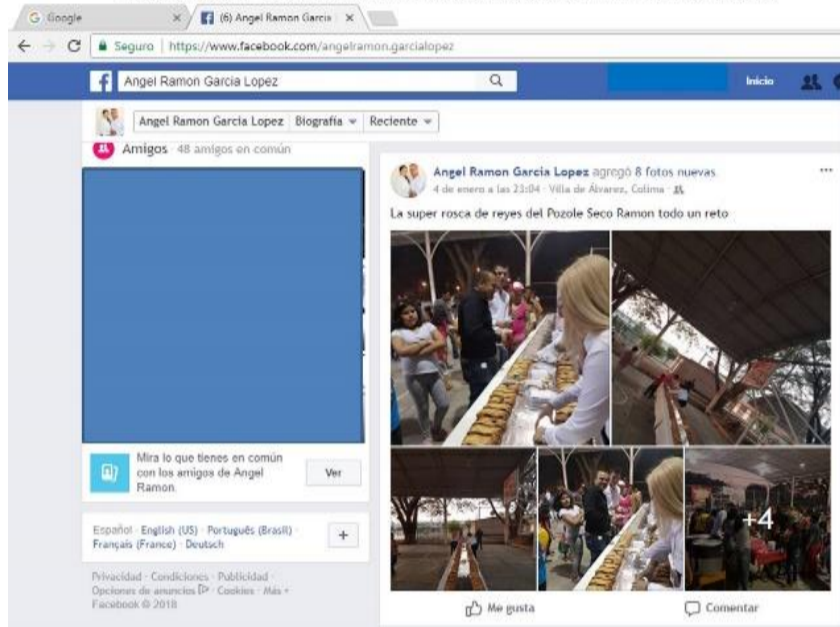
G Google
(6) Angel Ramon Garcia
Seguro | https://www.facebook.com/angelramon.garcialopez
Angel Ramon Garcia Lopez
Inicio
Angel Ramon Garcia Lopez Biografía Reciente
Amigos · 48 amigos en común
Angel Ramon Garcia Lopez agregó 8 fotos nuevas.
4 de enero a las 23:04 · Villa de Álvarez, Colima
La super rosca de reyes del Pozole Seco Ramon todo un reto
+4
Mira lo que tienes en común con los amigos de Angel Ramon.
Ver
Español · English (US) · Português (Brasil) · Français (France) · Deutsch
+
Privacidad · Condiciones · Publicidad · Opciones de anuncios · Cookies · Más · Facebook © 2018
Me gusta
Comentar